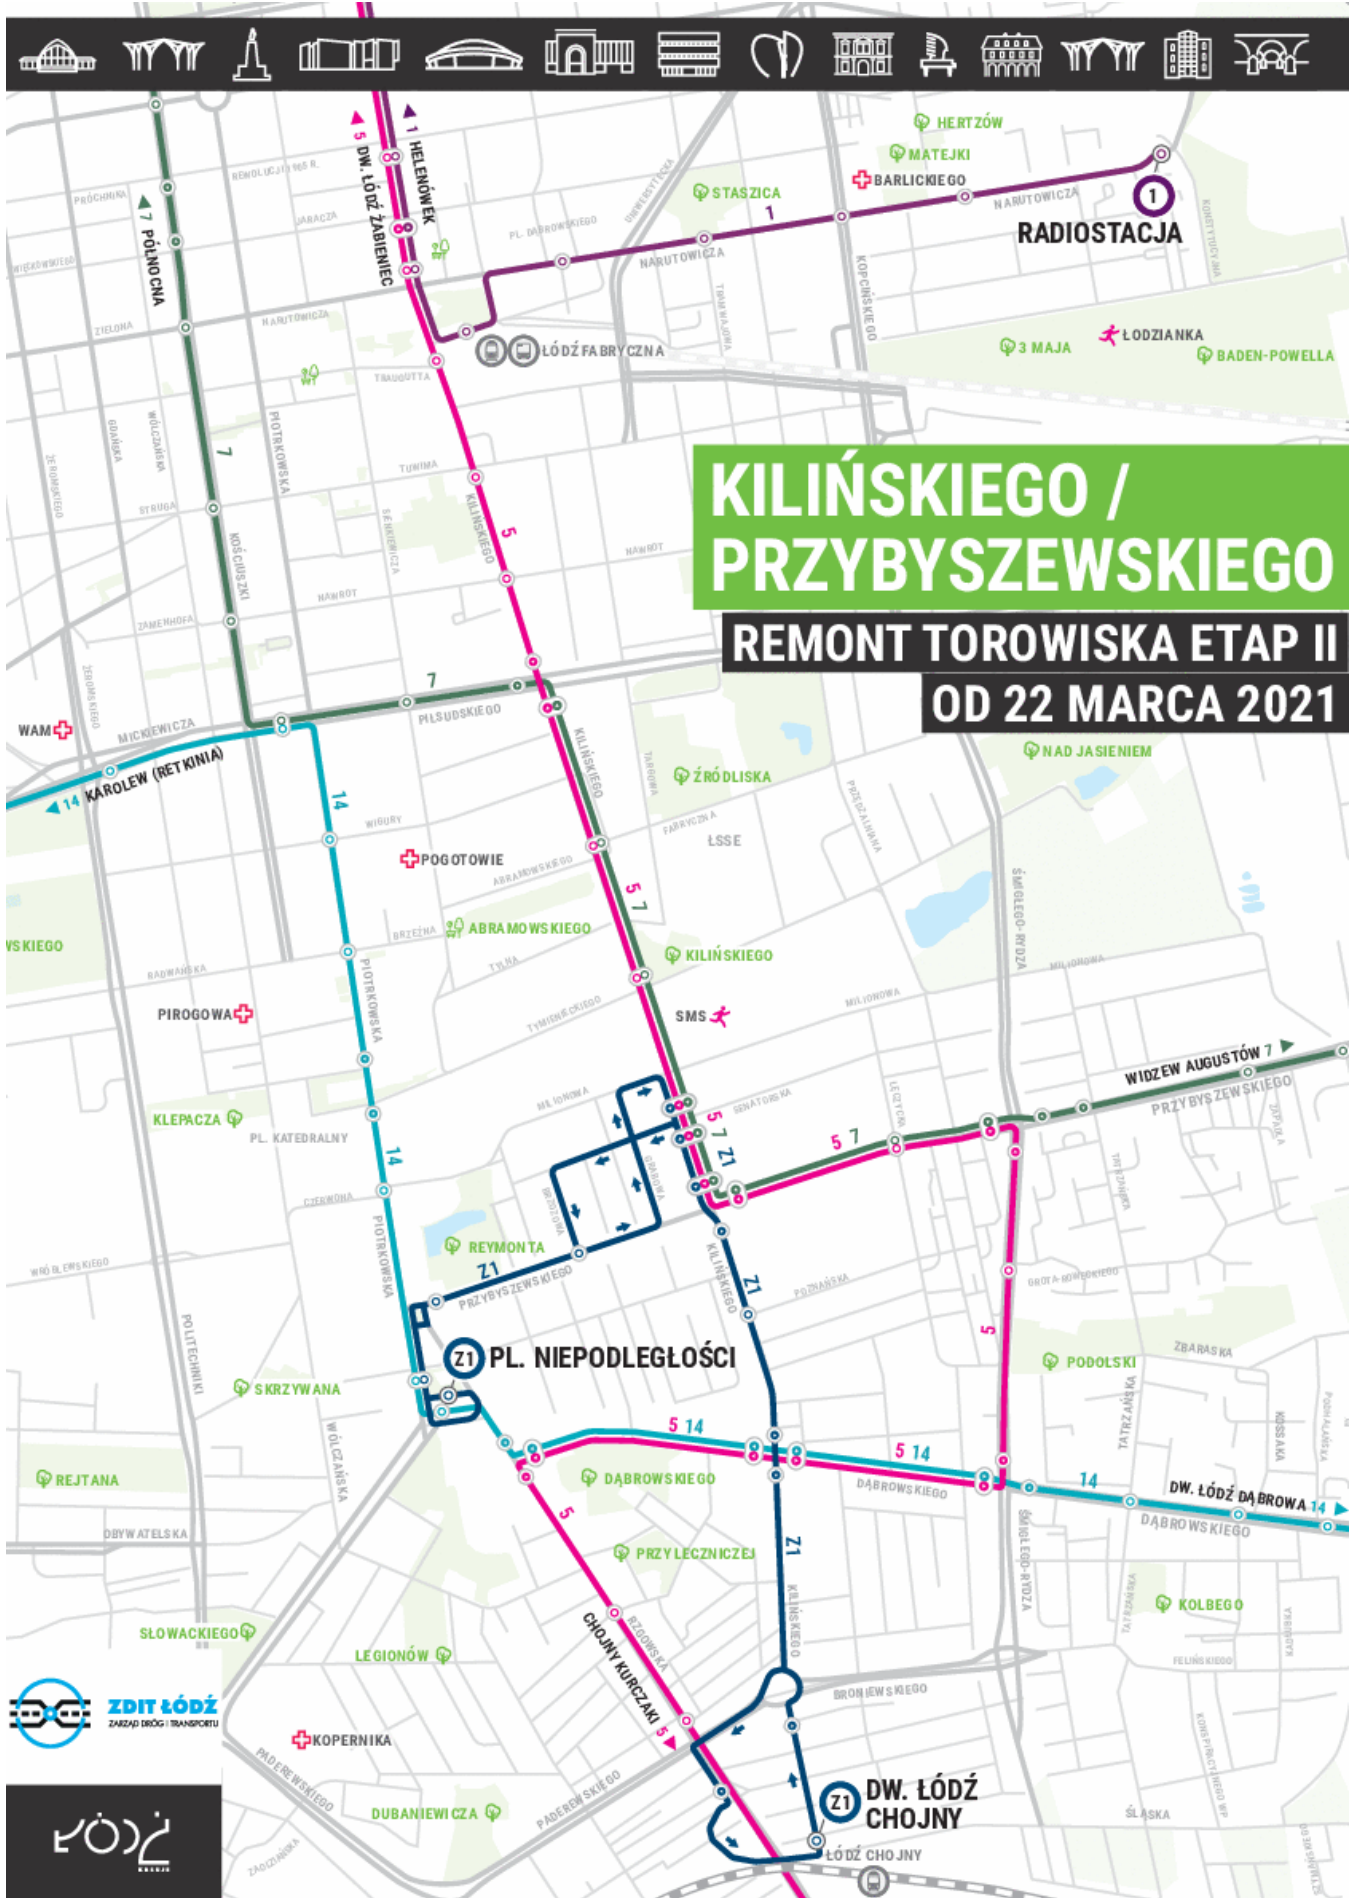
KILIŃSKIEGO / PRZYBYSZEWSKIEGO
REMONT TOROWISKA ETAP II
OD 22 MARCA 2021

5 DW. ŁÓDŹ ŻABIENIEC
1 HELENÓWEK
7 PÓŁNOCNA
HERTZÓW
MATEJKI
BARLICKIEGO
STASZICA
NARUTOWICZA
1
RADIOSTACJA
ŁÓDŹ FABRYCZNA
3 MAJA
ŁODZIANKA
BADEN-POWELLA
REWOLUCJI 1905 R.
PRÓCHNIKA
JARACZA
PL. DĄBROWSKIEGO
UNIWERSYTECKA
KONSTYTUCYJNA
ZIELONA
NARUTOWICZA
TRAUGUTTA
TUWIMA
STRUGA
NAWROT
ZAMENHOFA
PIOTRKOWSKA
KOŚCIUSZKI
SIENKIEWICZA
KILIŃSKIEGO
KOPCIŃSKIEGO
WÓLCZAŃSKA
GDAŃSKA
ŻEROMSKIEGO
5
7
PIŁSUDSKIEGO
MICKIEWICZA
WAM
14 KAROLEW (RETKINIA)
14
WIGURY
POGOTOWIE
ABRAMOWSKIEGO
BRZEŹNA
TYLNA
NAD JASIENIEM
ŹRÓDLISKA
FABRYCZNA
ŁSSE
PRZĘDZALNIANA
ŚMIGŁEGO-RYDZA
KILIŃSKIEGO
SMS
MILIONOWA
RADWAŃSKA
PIROGOWA
TYMIEŃIECKIEGO
WIDZEW AUGUSTÓW 7
PRZYBYSZEWSKIEGO
KLEPACZA
PL. KATEDRALNY
CZERWONA
SENATORSKA
LECZNICA
5 7
5 7 Z1
REYMONTA
Z1
PRZYBYSZEWSKIEGO
WRÓBLEWSKIEGO
POLITECHNIKI
Z1 PL. NIEPODLEGŁOŚCI
SKRZYWANA
POZNAŃSKA
GROTA-ROWECKIEGO
PODOLSKI
ZBARASKA
TATRZAŃSKA
5 14
5 14
REJTANA
DĄBROWSKIEGO
DĄBROWSKIEGO
14
DW. ŁÓDŹ DĄBROWA 14
DĄBROWSKIEGO
OBYWATELSKA
PRZYLECZNICZEJ
KOLBEGO
SŁOWACKIEGO
LEGIONÓW
CHOJNY KURCZAKI 5
RZGOWSKA
BRONIEWSKIEGO
FELIŃSKIEGO
ZDIT ŁÓDŹ
ZARZĄD DRÓG I TRANSPORTU
KOPERNIKA
PADEREWSKIEGO
DUBANIEWICZA
Z1 DW. ŁÓDŹ CHOJNY
ŁÓDŹ CHOJNY
ŚLĄSKA
ŁÓDŹ